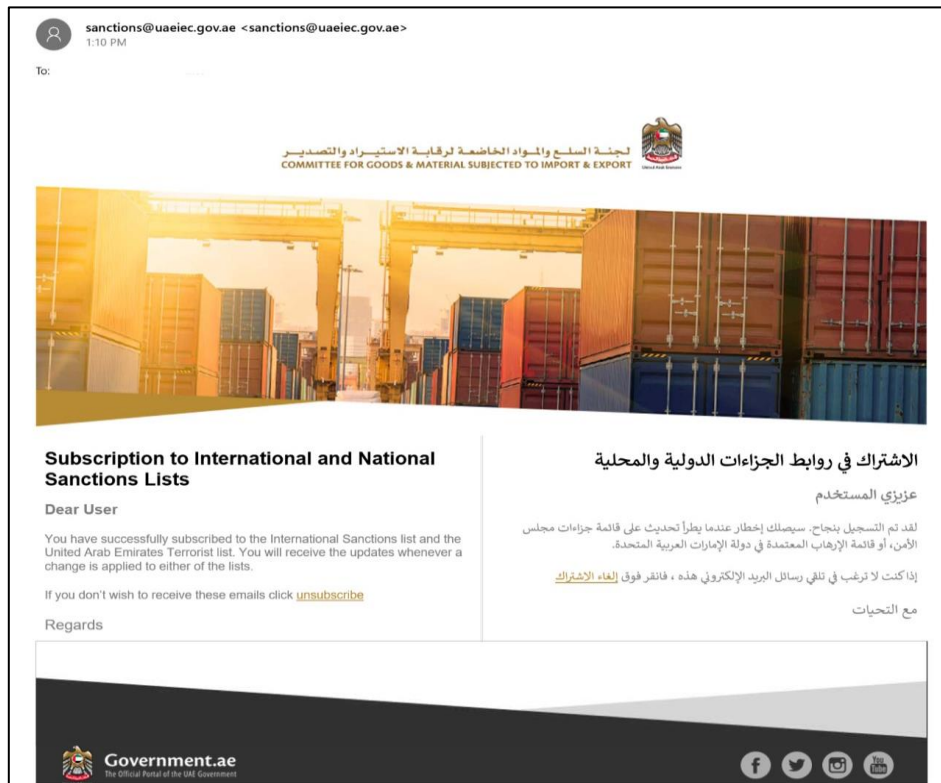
sanctions@uaeiec.gov.ae <sanctions@uaeiec.gov.ae>
1:10 PM

To:

لجنة السلع والمواد الخاضعة لرقابة الاستيراد والتصدير
COMMITTEE FOR GOODS & MATERIAL SUBJECTED TO IMPORT & EXPORT

United Arab Emirates

Subscription to International and National Sanctions Lists

Dear User

You have successfully subscribed to the International Sanctions list and the United Arab Emirates Terrorist list. You will receive the updates whenever a change is applied to either of the lists.

If you don't wish to receive these emails click unsubscribe

Regards

الاشتراك في روابط الجزاءات الدولية والمحلية

عزيزي المستخدم

لقد تم التسجيل بنجاح. سيصلك إخطار عندما يطرأ تحديث على قائمة جزاءات مجلس الأمن، أو قائمة الإرهاب المعتمدة في دولة الإمارات العربية المتحدة.

إذا كنت لا ترغب في تلقي رسائل البريد الإلكتروني هذه ، فانقر فوق إلغاء الاشتراك

مع التحيات

Government.ae
The Official Portal of the UAE Government

You Tube